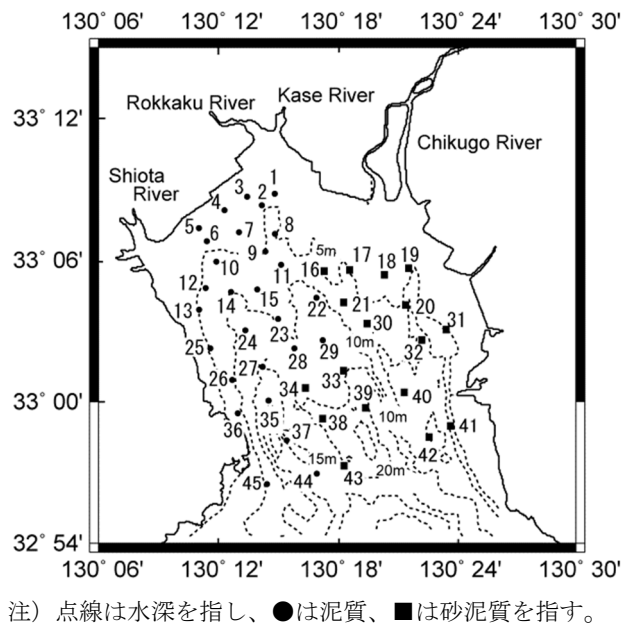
130° 06'  130° 12'  130° 18'  130° 24'  130° 30'

33° 12'
33° 06'
33° 00'
32° 54'

Rokkaku River
Kase River
Chikugo River
Shiota River

1 2 3 4 5 6 7 8 9 10 11 12 13 14 15 16 17 18 19 20 21 22 23 24 25 26 27 28 29 30 31 32 33 34 35 36 37 38 39 40 41 42 43 44 45

5m
10m
10m
10m
15m
20m

130° 06'  130° 12'  130° 18'  130° 24'  130° 30'

注）点線は水深を指し、●は泥質、■は砂泥質を指す。